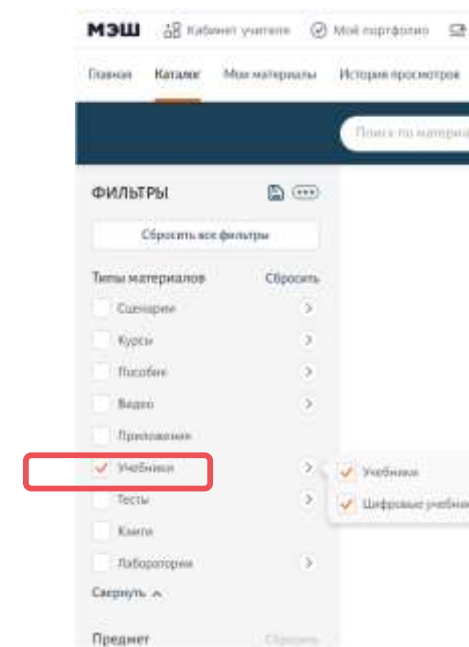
МЭШ Кабинет учителя Мой портфолио

Главная Каталог Мои материалы История просмотров

Поиск по материа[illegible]

ФИЛЬТРЫ

Сбросить все фильтры

Типы материалов Сбросить

Сценарии

Курсы

Пособия

Видео

Приложения

Учебники

Тесты

Книги

Лаборатории

Свернуть

Предмет Сбросить

Учебники

Цифровые учебни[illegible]